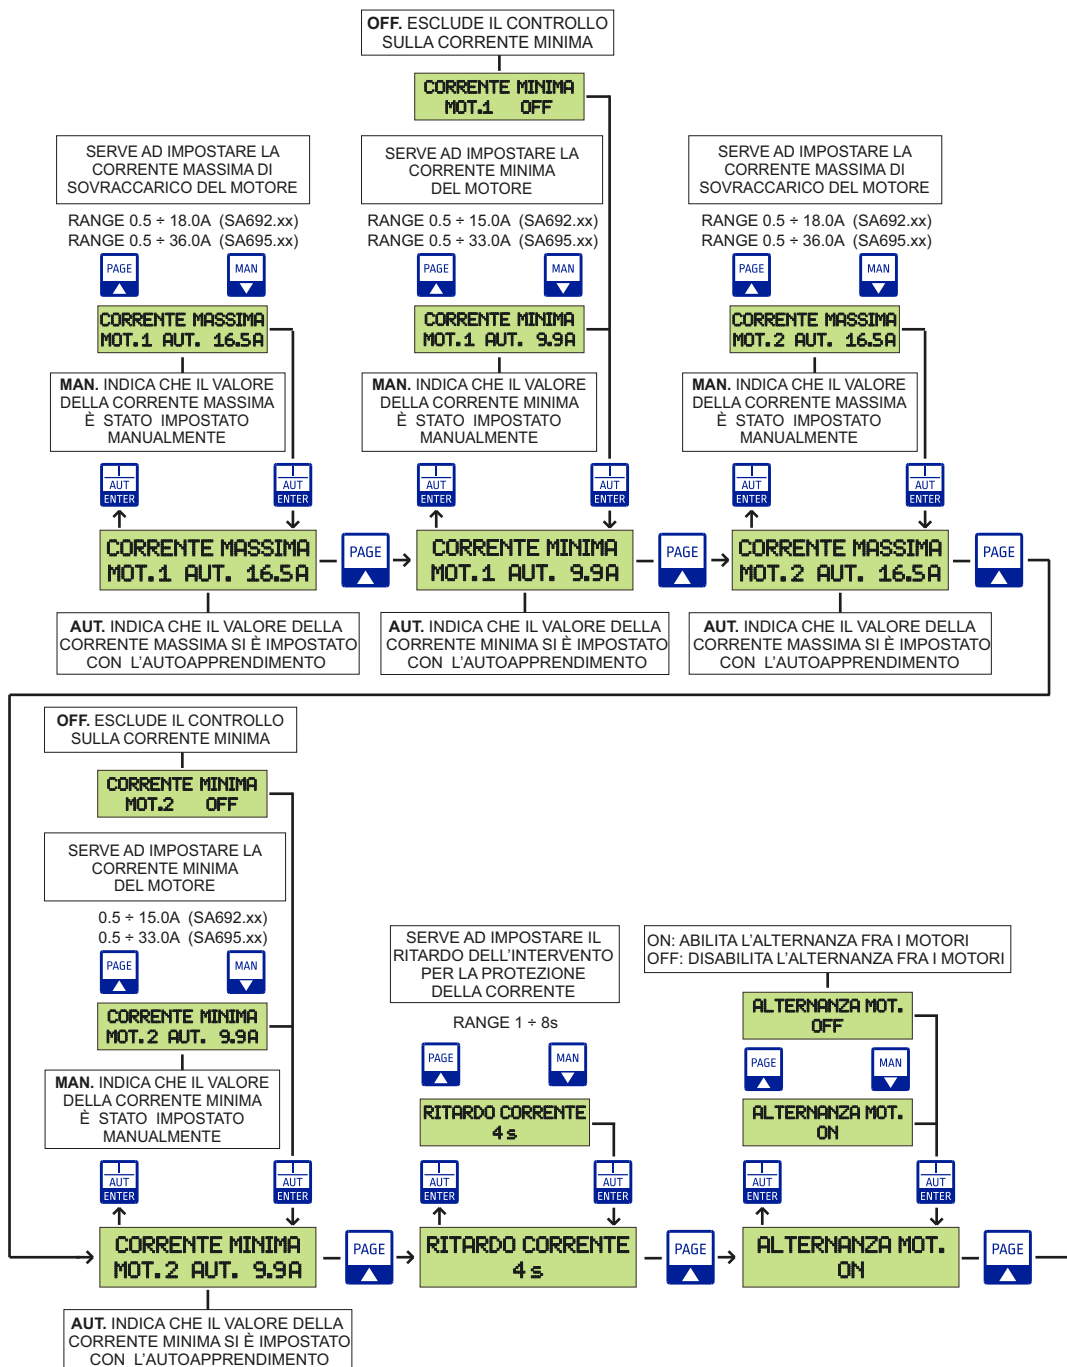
OFF. ESCLUDE IL CONTROLLO SULLA CORRENTE MINIMA

CORRENTE MINIMA
MOT.1 OFF

SERVE AD IMPOSTARE LA CORRENTE MASSIMA DI SOVRACCARICO DEL MOTORE

RANGE 0.5 ÷ 18.0A (SA692.xx)
RANGE 0.5 ÷ 36.0A (SA695.xx)

PAGE MAN

CORRENTE MASSIMA
MOT.1 AUT. 16.5A

MAN. INDICA CHE IL VALORE DELLA CORRENTE MASSIMA È STATO IMPOSTATO MANUALMENTE

AUT ENTER AUT ENTER

CORRENTE MASSIMA
MOT.1 AUT. 16.5A

PAGE

AUT. INDICA CHE IL VALORE DELLA CORRENTE MASSIMA SI È IMPOSTATO CON L'AUTOAPPRENDIMENTO

SERVE AD IMPOSTARE LA CORRENTE MINIMA DEL MOTORE

RANGE 0.5 ÷ 15.0A (SA692.xx)
RANGE 0.5 ÷ 33.0A (SA695.xx)

PAGE MAN

CORRENTE MINIMA
MOT.1 AUT. 9.9A

MAN. INDICA CHE IL VALORE DELLA CORRENTE MINIMA È STATO IMPOSTATO MANUALMENTE

AUT ENTER AUT ENTER

CORRENTE MINIMA
MOT.1 AUT. 9.9A

PAGE

AUT. INDICA CHE IL VALORE DELLA CORRENTE MINIMA SI È IMPOSTATO CON L'AUTOAPPRENDIMENTO

SERVE AD IMPOSTARE LA CORRENTE MASSIMA DI SOVRACCARICO DEL MOTORE

RANGE 0.5 ÷ 18.0A (SA692.xx)
RANGE 0.5 ÷ 36.0A (SA695.xx)

PAGE MAN

CORRENTE MASSIMA
MOT.2 AUT. 16.5A

MAN. INDICA CHE IL VALORE DELLA CORRENTE MASSIMA È STATO IMPOSTATO MANUALMENTE

AUT ENTER AUT ENTER

CORRENTE MASSIMA
MOT.2 AUT. 16.5A

PAGE

AUT. INDICA CHE IL VALORE DELLA CORRENTE MASSIMA SI È IMPOSTATO CON L'AUTOAPPRENDIMENTO

OFF. ESCLUDE IL CONTROLLO SULLA CORRENTE MINIMA

CORRENTE MINIMA
MOT.2 OFF

SERVE AD IMPOSTARE LA CORRENTE MINIMA DEL MOTORE

0.5 ÷ 15.0A (SA692.xx)
0.5 ÷ 33.0A (SA695.xx)

PAGE MAN

CORRENTE MINIMA
MOT.2 AUT. 9.9A

MAN. INDICA CHE IL VALORE DELLA CORRENTE MINIMA È STATO IMPOSTATO MANUALMENTE

AUT ENTER AUT ENTER

CORRENTE MINIMA
MOT.2 AUT. 9.9A

PAGE

AUT. INDICA CHE IL VALORE DELLA CORRENTE MINIMA SI È IMPOSTATO CON L'AUTOAPPRENDIMENTO

SERVE AD IMPOSTARE IL RITARDO DELL'INTERVENTO PER LA PROTEZIONE DELLA CORRENTE

RANGE 1 ÷ 8s

PAGE MAN

RITARDO CORRENTE
4s

AUT ENTER AUT ENTER

RITARDO CORRENTE
4s

PAGE

ON: ABILITA L'ALTERNANZA FRA I MOTORI
OFF: DISABILITA L'ALTERNANZA FRA I MOTORI

ALTERNANZA MOT.
OFF

PAGE MAN

ALTERNANZA MOT.
ON

AUT ENTER AUT ENTER

ALTERNANZA MOT.
ON

PAGE